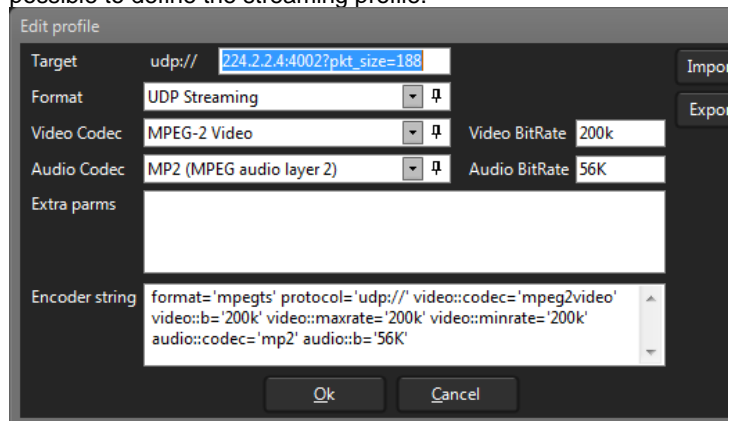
possible to define the streaming profile:

Edit profile

Target udp:// 224.2.2.4:4002?pkt_size=188

Format UDP Streaming

Video Codec MPEG-2 Video

Video BitRate 200k

Audio Codec MP2 (MPEG audio layer 2)

Audio BitRate 56K

Extra parms

Encoder string format='mpegts' protocol='udp://' video::codec='mpeg2video' video::b='200k' video::maxrate='200k' video::minrate='200k' audio::codec='mp2' audio::b='56K'

Impo

Expo

Ok

Cancel